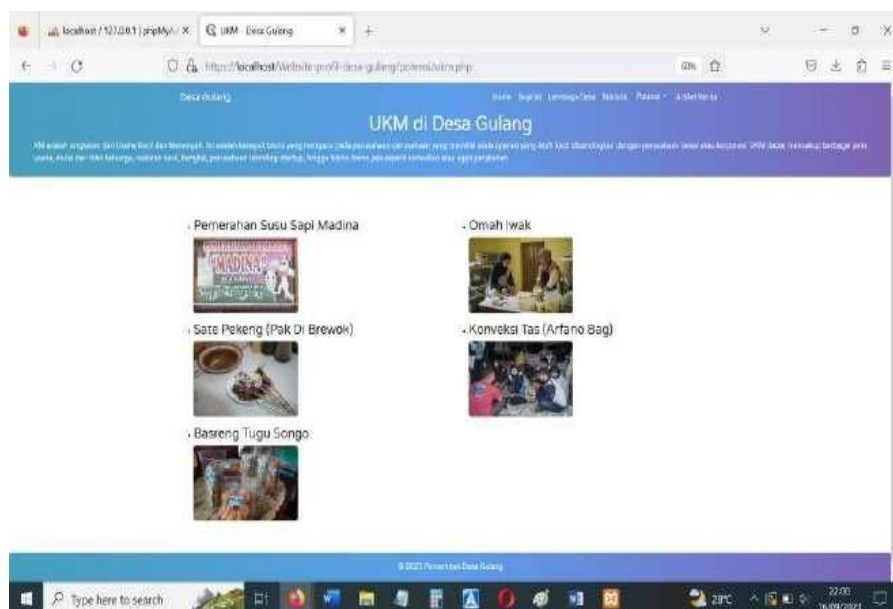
localhost / 127.0.0.1 | phpMyA X
UKM - Desa Gulang X
https://localhost/Website-profil-desa-gulang/potensi/ukm.php
80%

Desa Gulang
Home Sejarah Lembaga Desa Statistik Potensi Artikel Berita

UKM di Desa Gulang

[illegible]

- Pemerahan Susu Sapi Madina
MADINA
- Omah Iwak
- Sate Pekeng (Pak Di Brewok)
- Konveksi Tas (Arfano Bag)
- Basreng Tugu Songo

© 2023 Pemerintah Desa Gulang

Type here to search
28°C
22:00
26/09/2023